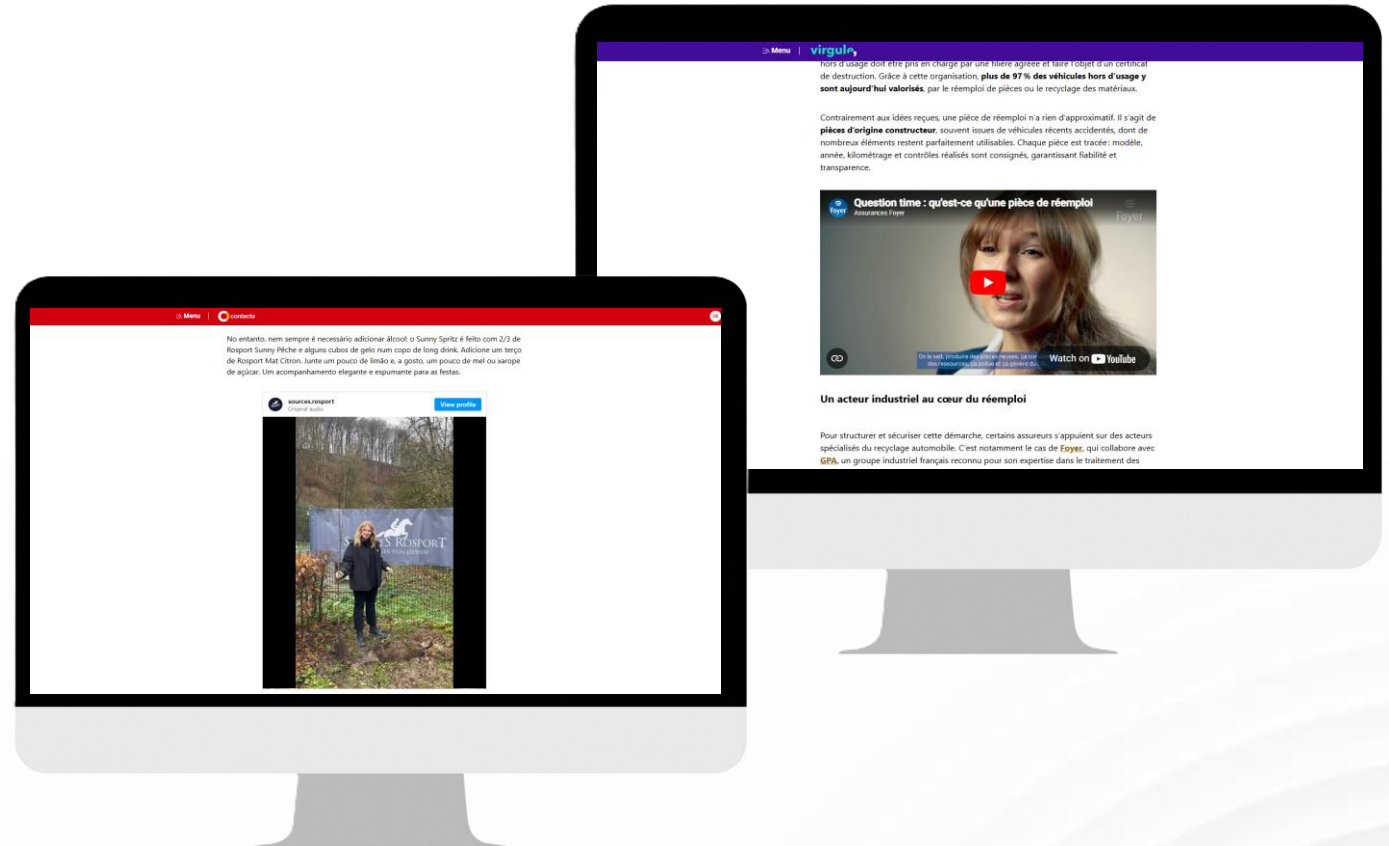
Menu | virgule

hors d'usage doit être pris en charge par une filière agréée et faire l'objet d'un certificat de destruction. Grâce à cette organisation, **plus de 97 % des véhicules hors d'usage y sont aujourd'hui valorisés**, par le réemploi de pièces ou le recyclage des matériaux.

Contrairement aux idées reçues, une pièce de réemploi n'a rien d'approximatif. Il s'agit de **pièces d'origine constructeur**, souvent issues de véhicules récents accidentés, dont de nombreux éléments restent parfaitement utilisables. Chaque pièce est tracée : modèle, année, kilométrage et contrôles réalisés sont consignés, garantissant fiabilité et transparence.

Question time : qu'est-ce qu'une pièce de réemploi
Assurances Foyer
Foyer
On le sait, produire des pièces neuves, ça con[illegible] des ressources, ça pollue et ça génère du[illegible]
Watch on YouTube

Un acteur industriel au cœur du réemploi

Pour structurer et sécuriser cette démarche, certains assureurs s'appuient sur des acteurs spécialisés du recyclage automobile. C'est notamment le cas de Foyer, qui collabore avec GPA, un groupe industriel français reconnu pour son expertise dans le traitement des

Menu | contacto

No entanto, nem sempre é necessário adicionar álcool: o Sunny Spritz é feito com 2/3 de Rosport Sunny Pêche e alguns cubos de gelo num copo de long drink. Adicione um terço de Rosport Mat Citron. Junte um pouco de limão e, a gosto, um pouco de mel ou xarope de açúcar. Um acompanhamento elegante e espumante para as festas.

sources.rosport
Original audio
View profile

SOURCES ROSPORT